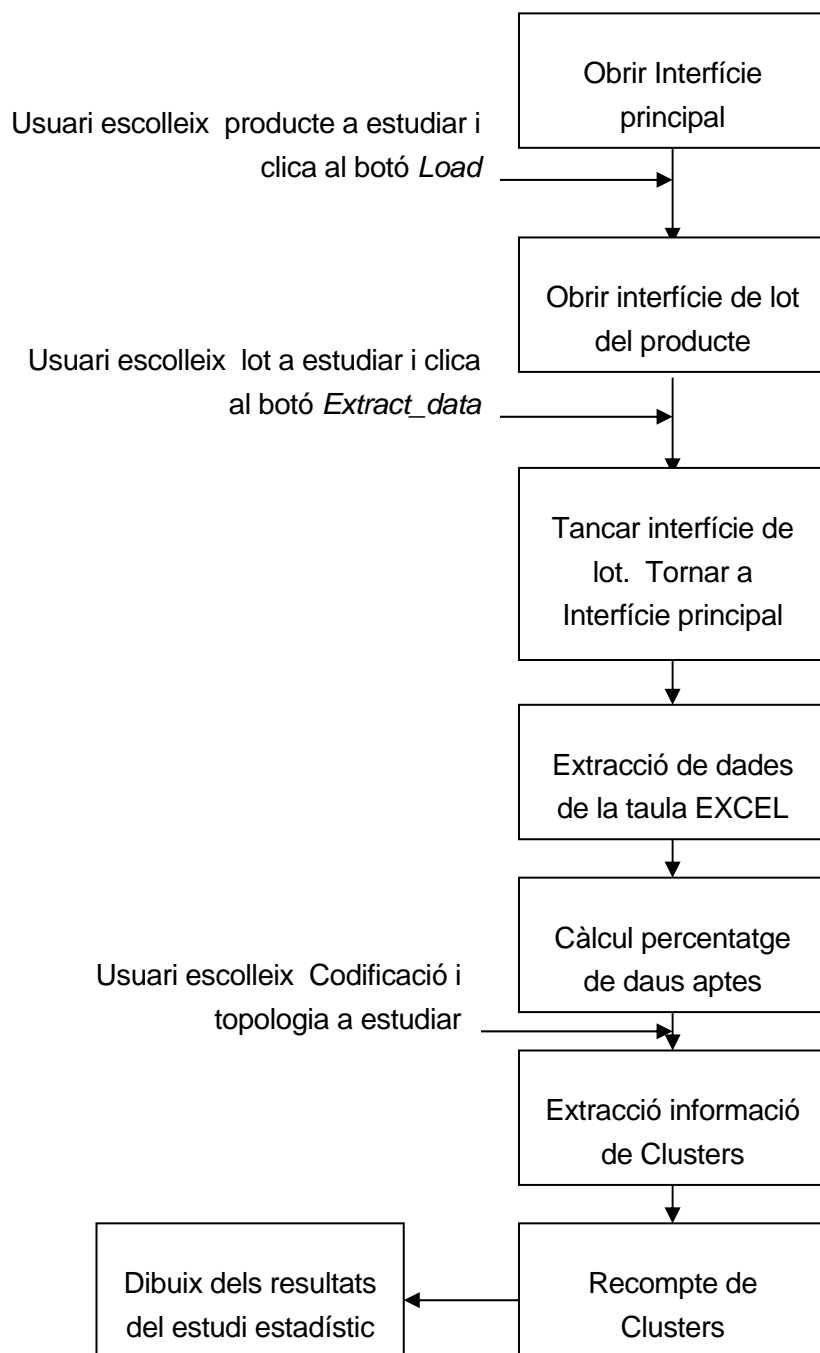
Obrir Interfície principal

Usuari escolleix producte a estudiar i clica al botó *Load*

Obrir interfície de lot del producte

Usuari escolleix lot a estudiar i clica al botó *Extract_data*

Tancar interfície de lot. Tornar a Interfície principal

Extracció de dades de la taula EXCEL

Càlcul percentatge de daus aptes

Usuari escolleix Codificació i topologia a estudiar

Extracció informació de Clusters

Recompte de Clusters

Dibuix dels resultats del estudi estadístic